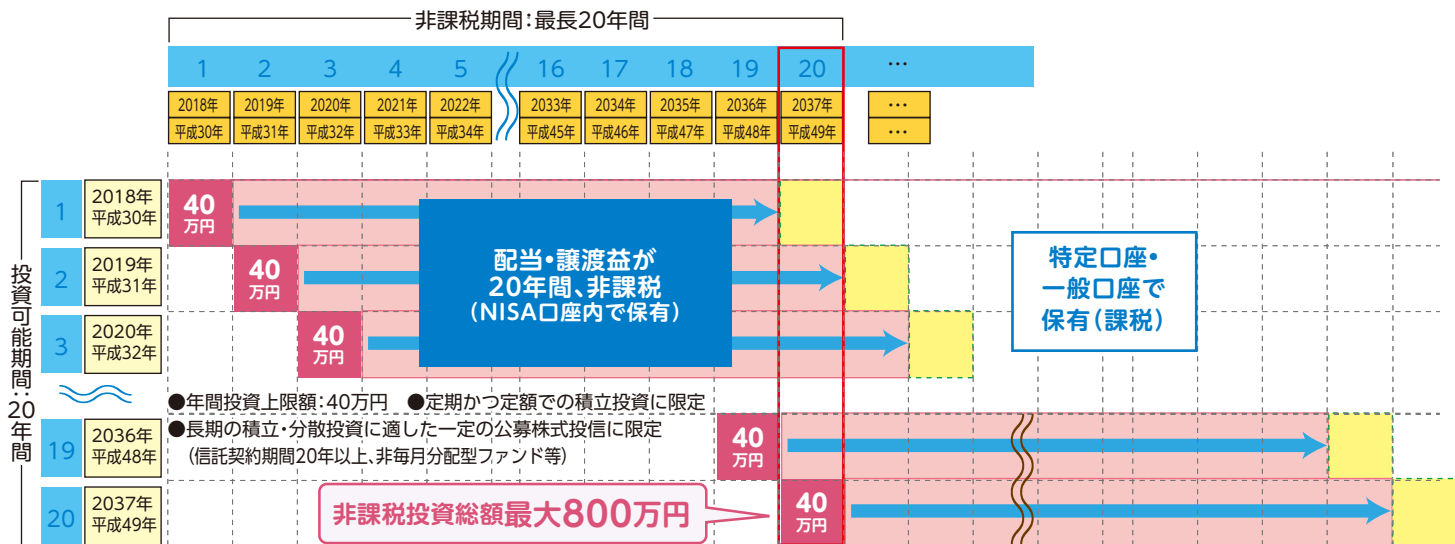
非課税期間：最長20年間

| 1 | 2 | 3 | 4 | 5 | 16 | 17 | 18 | 19 | 20 | … |
|---|---|---|---|---|---|---|---|---|---|---|
| 2018年 | 2019年 | 2020年 | 2021年 | 2022年 | 2033年 | 2034年 | 2035年 | 2036年 | 2037年 | … |
| 平成30年 | 平成31年 | 平成32年 | 平成33年 | 平成34年 | 平成45年 | 平成46年 | 平成47年 | 平成48年 | 平成49年 | … |

投資可能期間：20年間

1 2018年 平成30年 40万円
2 2019年 平成31年 40万円
3 2020年 平成32年 40万円
19 2036年 平成48年 40万円
20 2037年 平成49年 40万円

配当・譲渡益が20年間、非課税（NISA口座内で保有）

特定口座・一般口座で保有（課税）

●年間投資上限額：40万円　●定期かつ定額での積立投資に限定
●長期の積立・分散投資に適した一定の公募株式投信に限定（信託契約期間20年以上、非毎月分配型ファンド等）

非課税投資総額最大800万円